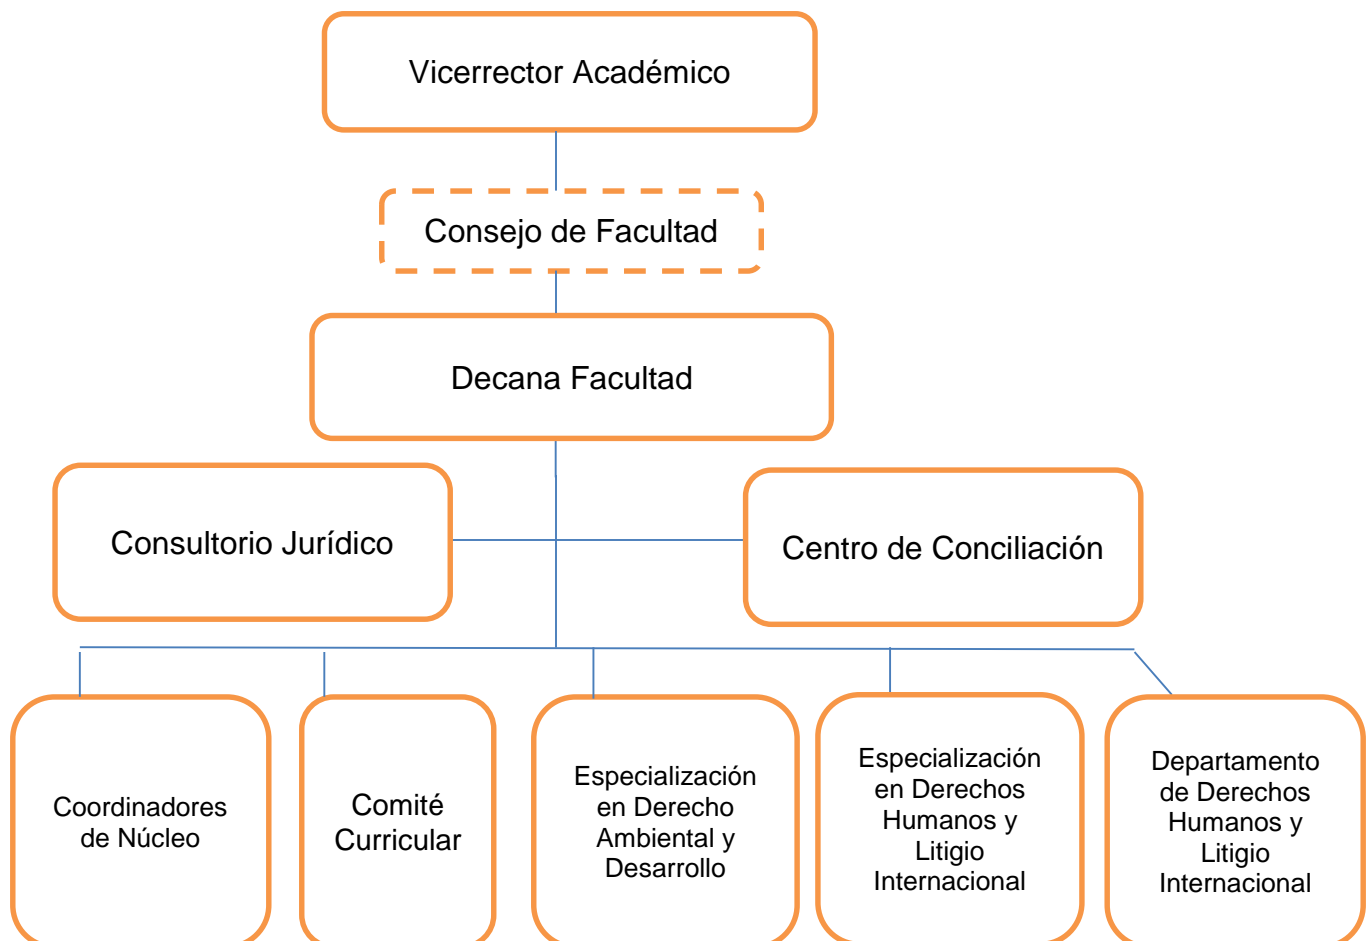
Vicerrector Académico

Consejo de Facultad

Decana Facultad

Consultorio Jurídico

Centro de Conciliación

Coordinadores de Núcleo

Comité Curricular

Especialización en Derecho Ambiental y Desarrollo

Especialización en Derechos Humanos y Litigio Internacional

Departamento de Derechos Humanos y Litigio Internacional